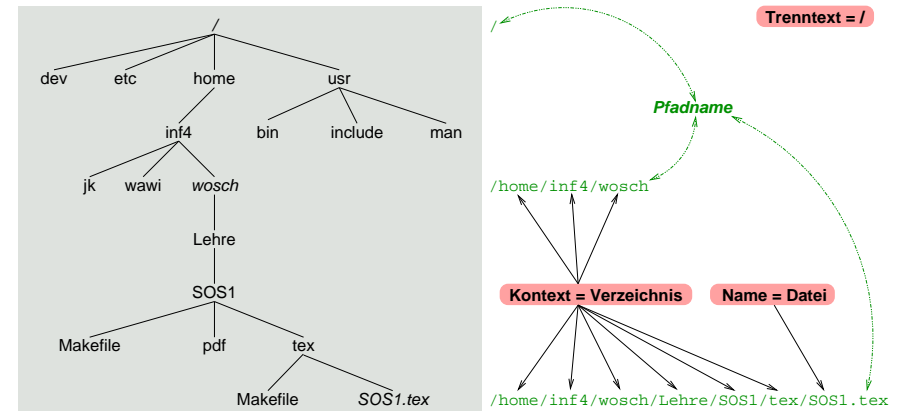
/

dev etc home usr

inf4 bin include man

jk wawi *wosch*

Lehre

SOS1

Makefile pdf tex

Makefile *SOS1.tex*

/

Trenntext = /

*Pfadname*

/home/inf4/wosch

Kontext = Verzeichnis

Name = Datei

/home/inf4/wosch/Lehre/SOS1/tex/SOS1.tex